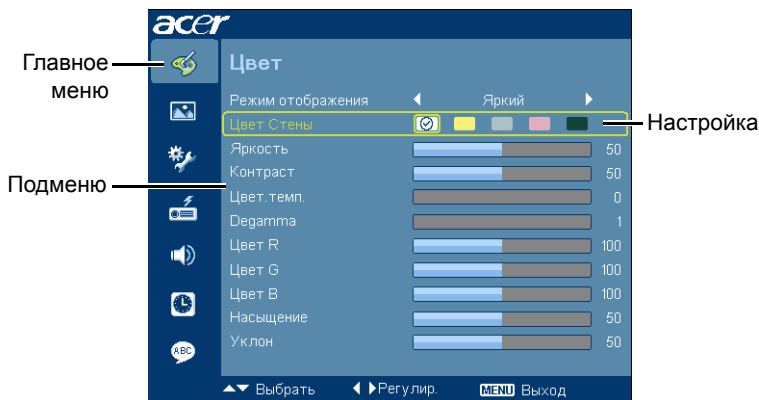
acer

Главное меню

Подменю

Настройка

Цвет

Режим отображения ◀ Яркий ▶

Цвет Стены

Яркость 50

Контраст 50

Цвет.темп. 0

Degamma 1

Цвет R 100

Цвет G 100

Цвет B 100

Насыщение 50

Уклон 50

ABC

▲▼ Выбрать ◀ ▶Регулир. MENU Выход